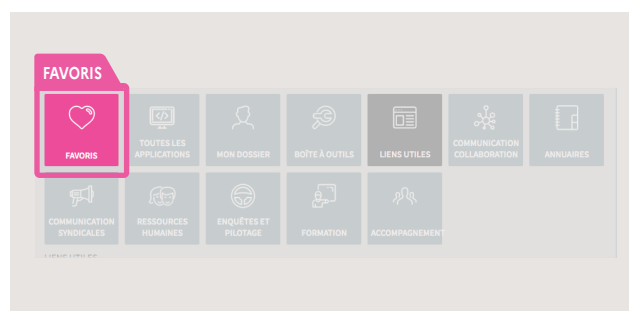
FAVORIS

FAVORIS

TOUTES LES APPLICATIONS

MON DOSSIER

BOÎTE À OUTILS

LIENS UTILES

COMMUNICATION COLLABORATION

ANNUAIRES

COMMUNICATION SYNDICALES

RESSOURCES HUMAINES

ENQUÊTES ET PILOTAGE

FORMATION

ACCOMPAGNEMENT

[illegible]